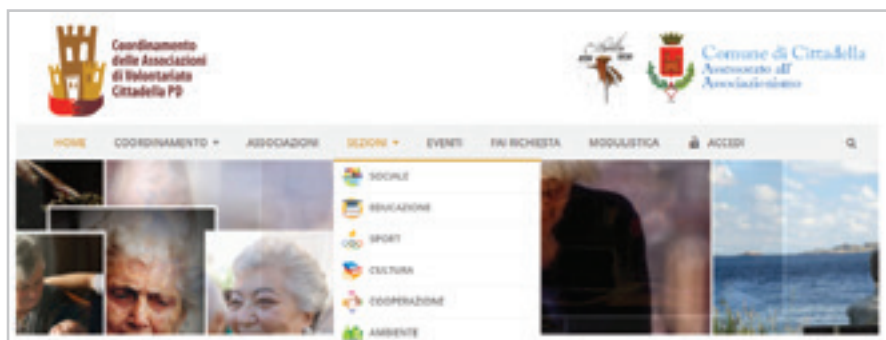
Coordinamento delle Associazioni di Volontariato Cittadella PD

Comune di Cittadella
Assessorato all'
Associazionismo

HOME COORDINAMENTO ▾ ASSOCIAZIONI SEZIONI ▾ EVENTI FAI RICHIESTA MODULISTICA ACCEDI

SOCIALE
EDUCAZIONE
SPORT
CULTURA
COOPERAZIONE
AMBIENTE